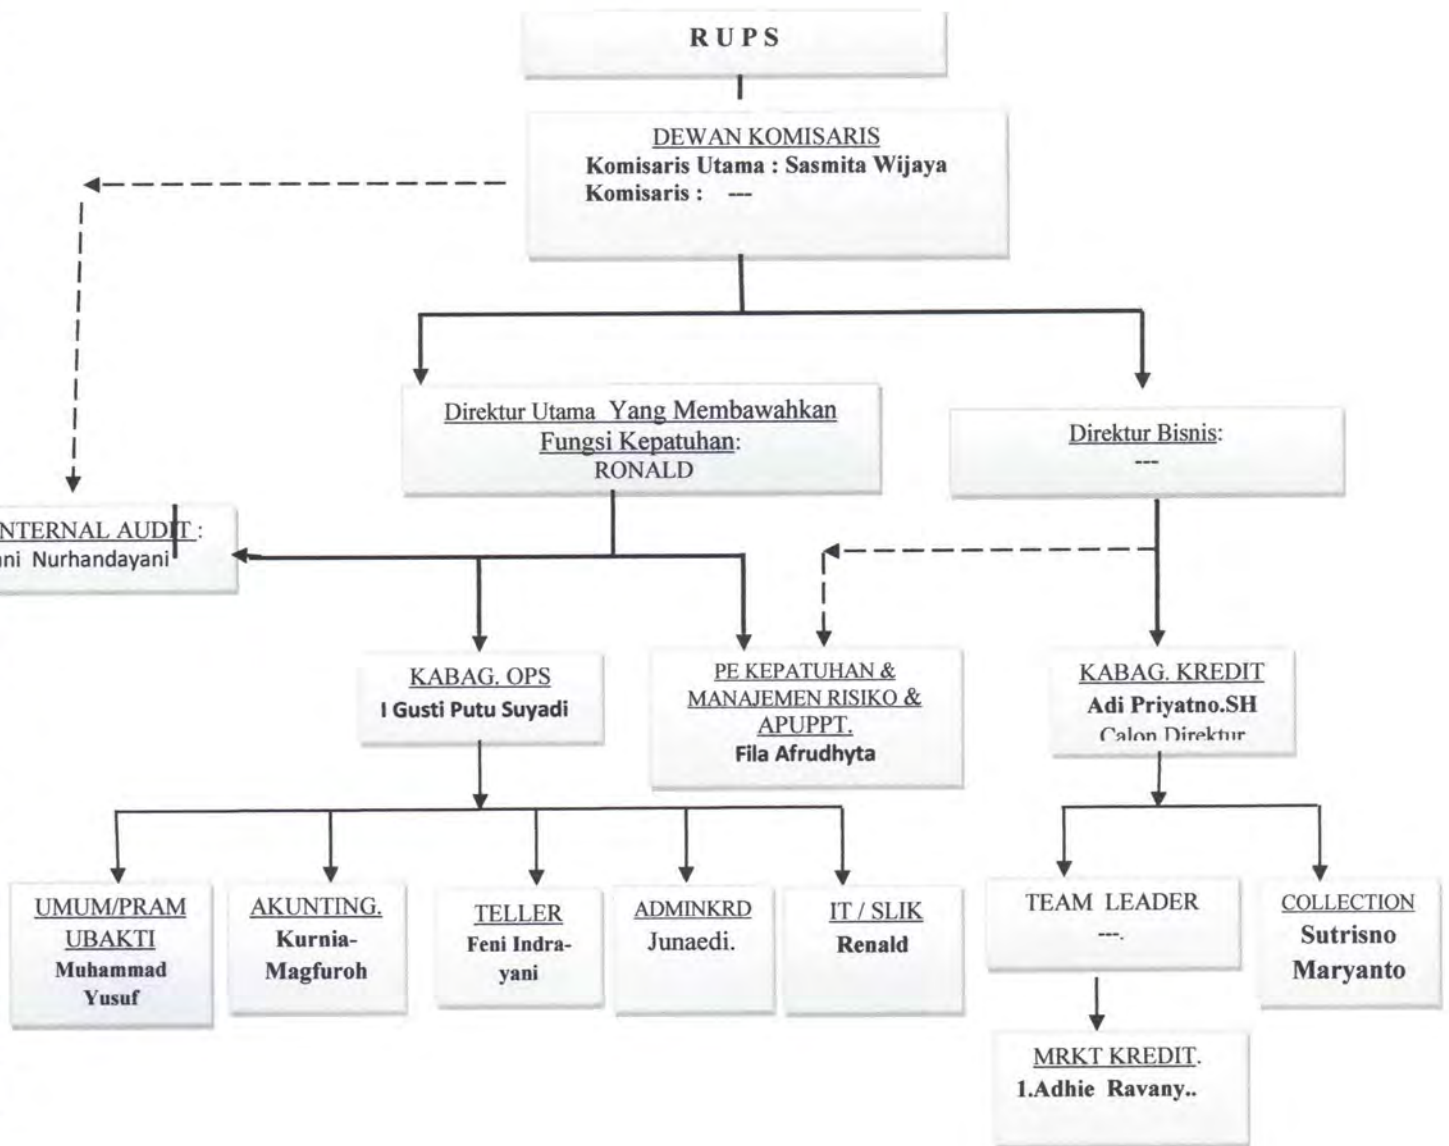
RUPS

DEWAN KOMISARIS
Komisaris Utama : Sasmita Wijaya
Komisaris : ---

Direktur Utama Yang Membawahkan Fungsi Kepatuhan:
RONALD

Direktur Bisnis:
---

NTERNAL AUDIT :
ni Nurhandayani

KABAG. OPS
I Gusti Putu Suyadi

PE KEPATUHAN & MANAJEMEN RISIKO & APUPPT.
Fila Afrudhyta

KABAG. KREDIT
Adi Priyatno.SH
Calon Direktur

UMUM/PRAMUBAKTI
Muhammad Yusuf

AKUNTING.
Kurnia-Magfuroh

TELLER
Feni Indrayani

ADMINKRD
Junaedi.

IT / SLIK
Renald

TEAM LEADER
---.

COLLECTION
Sutrisno Maryanto

MRKT KREDIT.
1.Adhie Ravany..